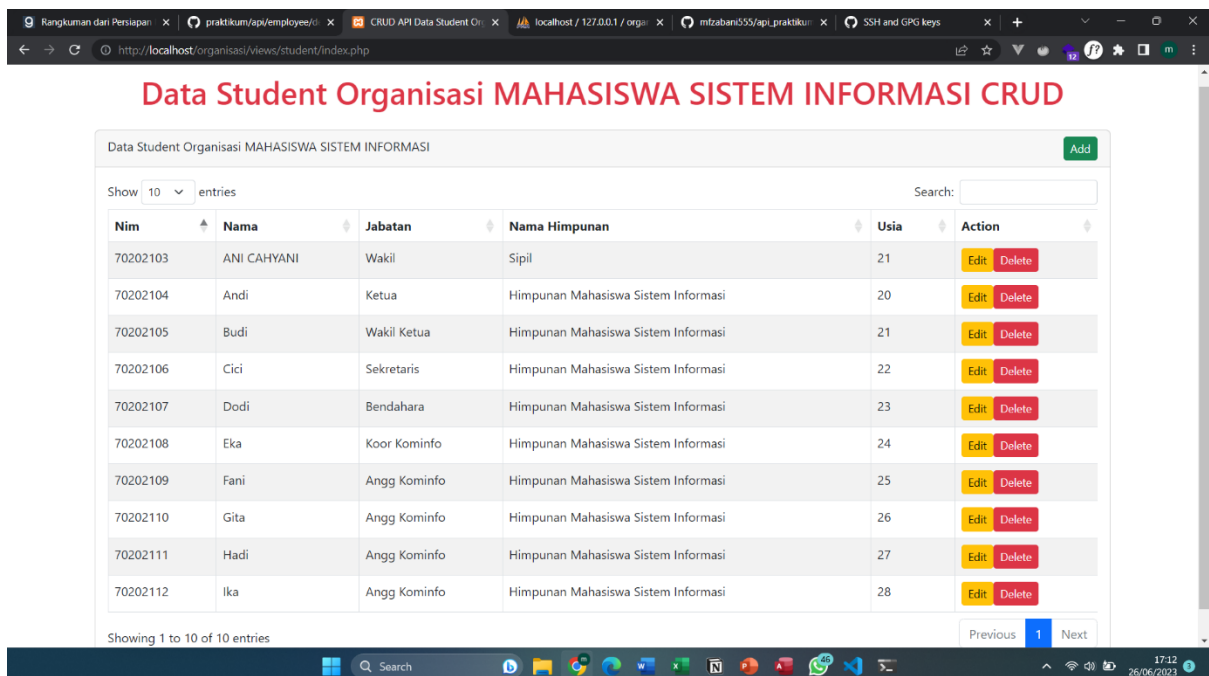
Rangkuman dari Persiapan ×
praktikum/api/employee/d ×
CRUD API Data Student Or ×
localhost / 127.0.0.1 / orga ×
mfzabani555/api_praktikum ×
SSH and GPG keys ×

http://localhost/organisasi/views/student/index.php

Data Student Organisasi MAHASISWA SISTEM INFORMASI CRUD

Data Student Organisasi MAHASISWA SISTEM INFORMASI

Add

Show 10 entries

Search:

| Nim | Nama | Jabatan | Nama Himpunan | Usia | Action |
|---|---|---|---|---|---|
| 70202103 | ANI CAHYANI | Wakil | Sipil | 21 | Edit Delete |
| 70202104 | Andi | Ketua | Himpunan Mahasiswa Sistem Informasi | 20 | Edit Delete |
| 70202105 | Budi | Wakil Ketua | Himpunan Mahasiswa Sistem Informasi | 21 | Edit Delete |
| 70202106 | Cici | Sekretaris | Himpunan Mahasiswa Sistem Informasi | 22 | Edit Delete |
| 70202107 | Dodi | Bendahara | Himpunan Mahasiswa Sistem Informasi | 23 | Edit Delete |
| 70202108 | Eka | Koor Kominfo | Himpunan Mahasiswa Sistem Informasi | 24 | Edit Delete |
| 70202109 | Fani | Angg Kominfo | Himpunan Mahasiswa Sistem Informasi | 25 | Edit Delete |
| 70202110 | Gita | Angg Kominfo | Himpunan Mahasiswa Sistem Informasi | 26 | Edit Delete |
| 70202111 | Hadi | Angg Kominfo | Himpunan Mahasiswa Sistem Informasi | 27 | Edit Delete |
| 70202112 | Ika | Angg Kominfo | Himpunan Mahasiswa Sistem Informasi | 28 | Edit Delete |

Showing 1 to 10 of 10 entries

Previous 1 Next

Search

17:12
26/06/2023